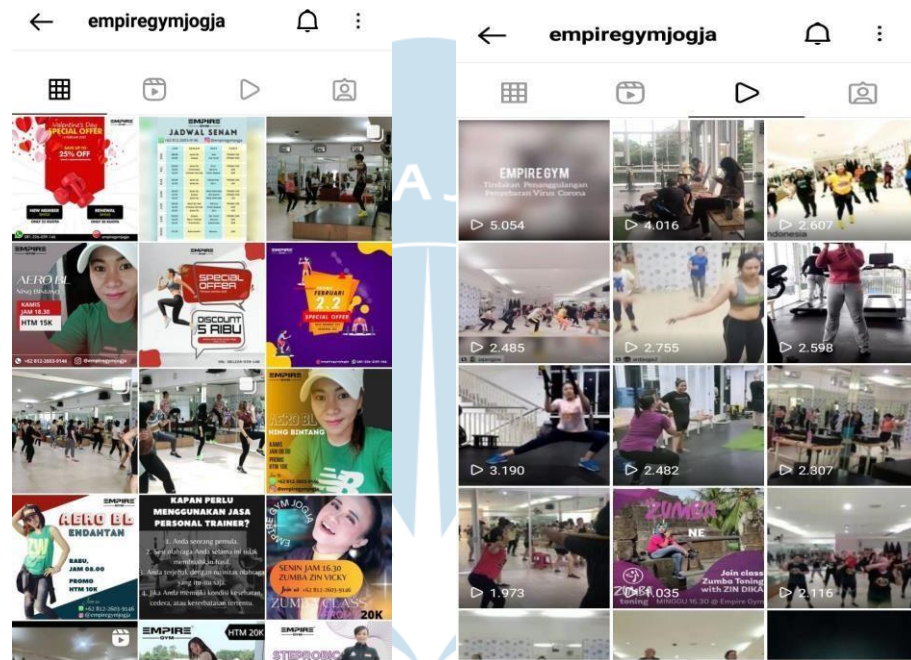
empiregymjogja

Valentine's Day SPECIAL OFFER 25% OFF

EMPIRE JADWAL SENAM

AERO BL KAMIS JAM 18.30 HTM 15K

Special Offer DISCOUNT 5 RIBU

FEBRUARI 2.2 SPECIAL OFFER

AERO BL NING BINTANG

AERO BL ENDANTAN RABU, JAM 08.00 PROMO HTM 10K

KAPAN PERLU MENGGUNAKAN JASA PERSONAL TRAINER?

EMPIRE GYM JOGJA SENIN JAM 16.30 ZUMBA ZIN VICKY ZUMBA CLASS 20K

EMPIRE HTM 20K

EMPIRE STEPROBIC

empiregymjogja

EMPIREGYM

▷ 5.054

▷ 4.016

▷ 2.607

▷ 2.485

▷ 2.755

▷ 2.598

▷ 3.190

▷ 2.482

▷ 2.807

▷ 1.973

ZUMBA Join class Zumba Toning with ZIN DIKA MINGGU 16.30 @ Empire Gym

▷ 1.035

▷ 2.116